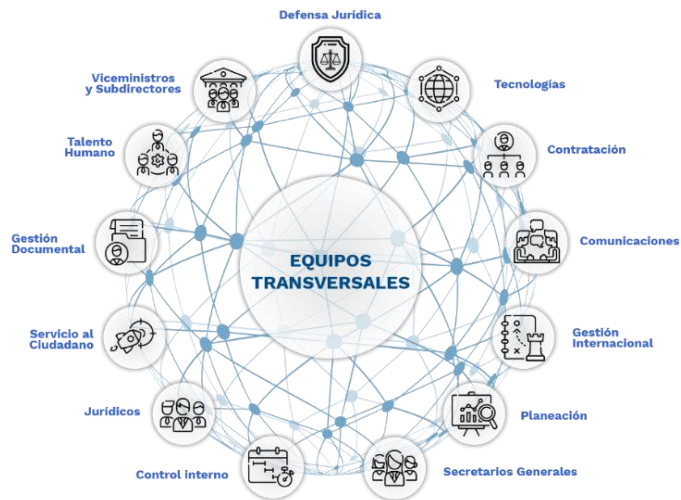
Defensa Jurídica

Tecnologías

Contratación

Comunicaciones

Gestión Internacional

Planeación

Secretarios Generales

Control interno

Jurídicos

Servicio al Ciudadano

Gestión Documental

Talento Humano

Viceministros y Subdirectores

EQUIPOS TRANSVERSALES